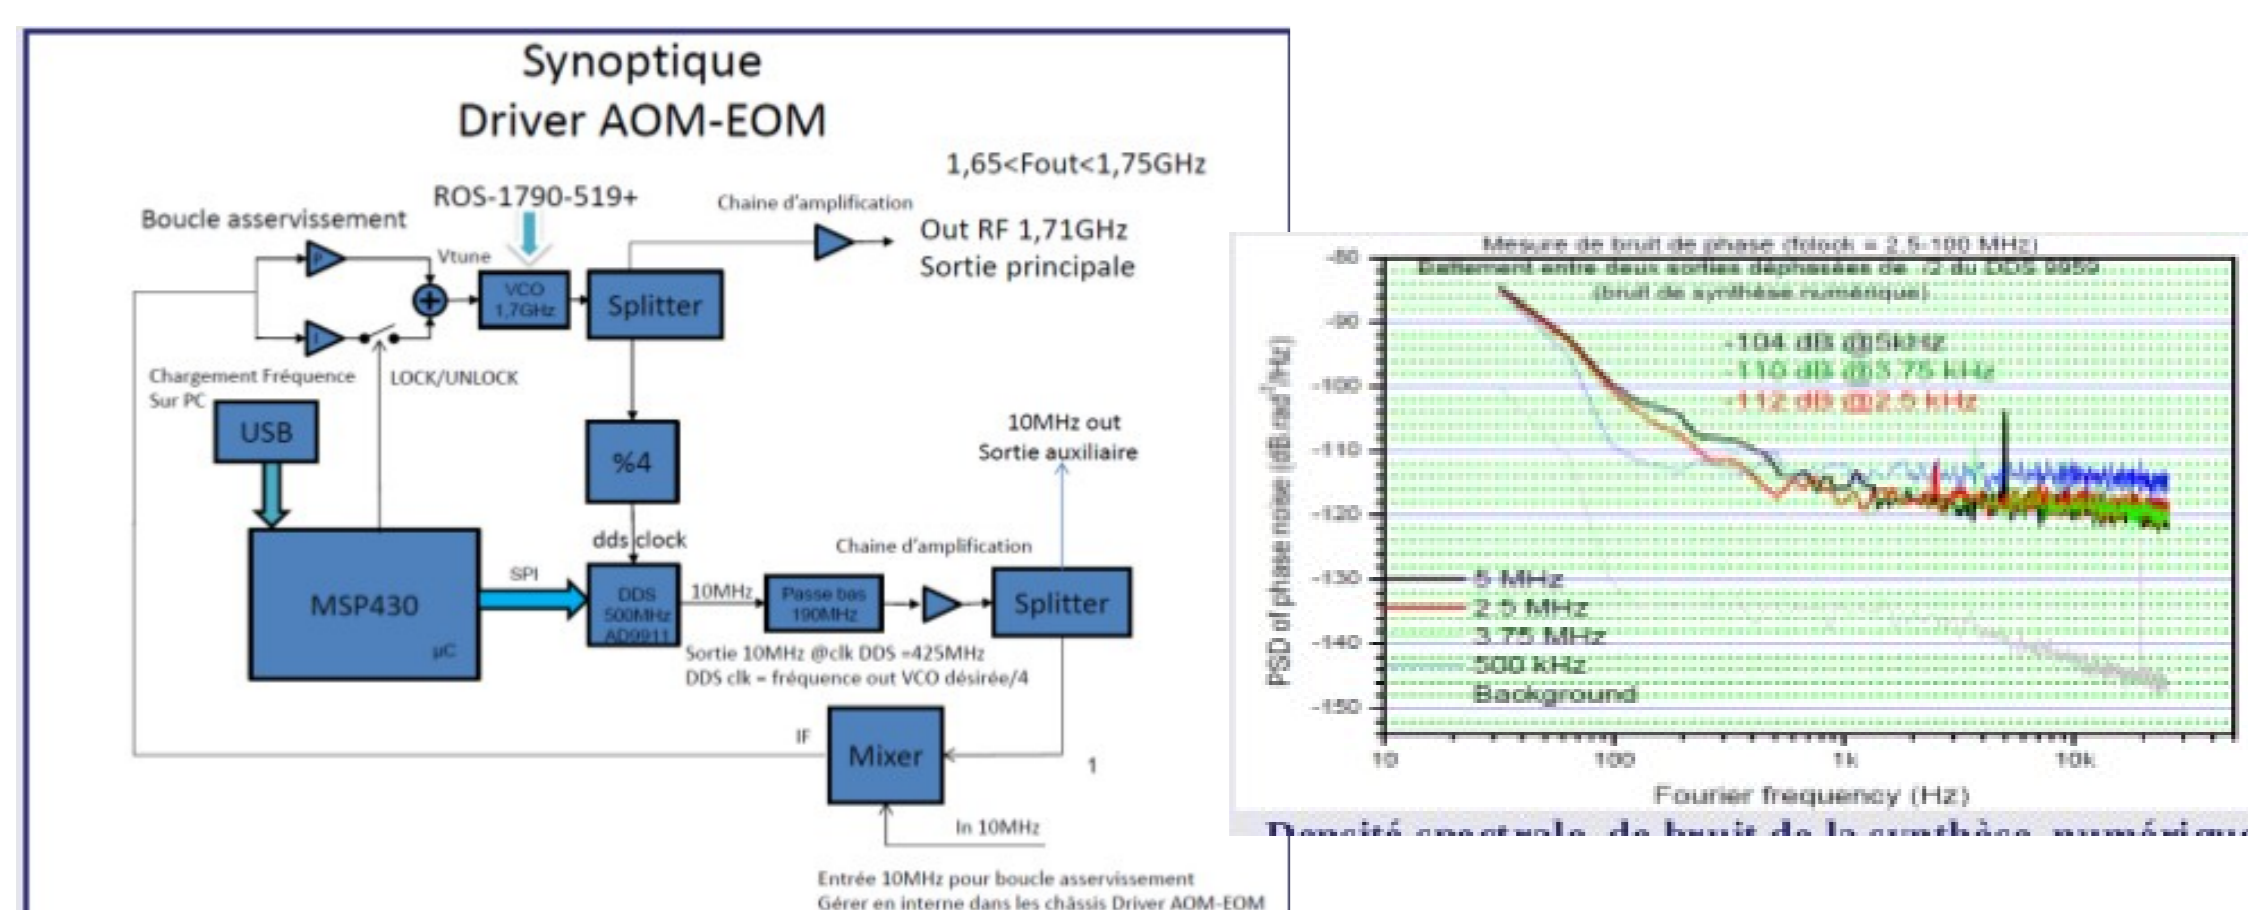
Synoptique
Driver AOM-EOM

1,65<Fout<1,75GHz

ROS-1790-519+

Chaine d'amplification

Out RF 1,71GHz
Sortie principale

Boucle asservissement

P

Vtune

VCO 1,7GHz

Splitter

I

Chargement Fréquence Sur PC

LOCK/UNLOCK

USB

%4

10MHz out
Sortie auxiliaire

dds clock

Chaine d'amplification

SPI

MSP430

µC

DDS 500MHz AD9911

10MHz

Passe bas 190MHz

Splitter

Sortie 10MHz @clk DDS =425MHz
DDS clk = fréquence out VCO désirée/4

IF

Mixer

1

In 10MHz

Entrée 10MHz pour boucle asservissement
Gérer en interne dans les châssis Driver AOM-EOM

Mesure de bruit de phase (fclock = 2.5-100 MHz)
Battement entre deux sorties déphasées de π/2 du DDS 9959
(bruit de synthèse numérique)

-104 dB @5kHz
-110 dB @3.75 kHz
-112 dB @2.5 kHz

5 MHz
2.5 MHz
3.75 MHz
500 kHz
Background

-80
-90
-100
-110
-120
-130
-140
-150

PSD of phase noise (dB rad$^2$/Hz)

10
100
1k
10k

Fourier frequency (Hz)

Densité spectrale de bruit de la synthèse numérique